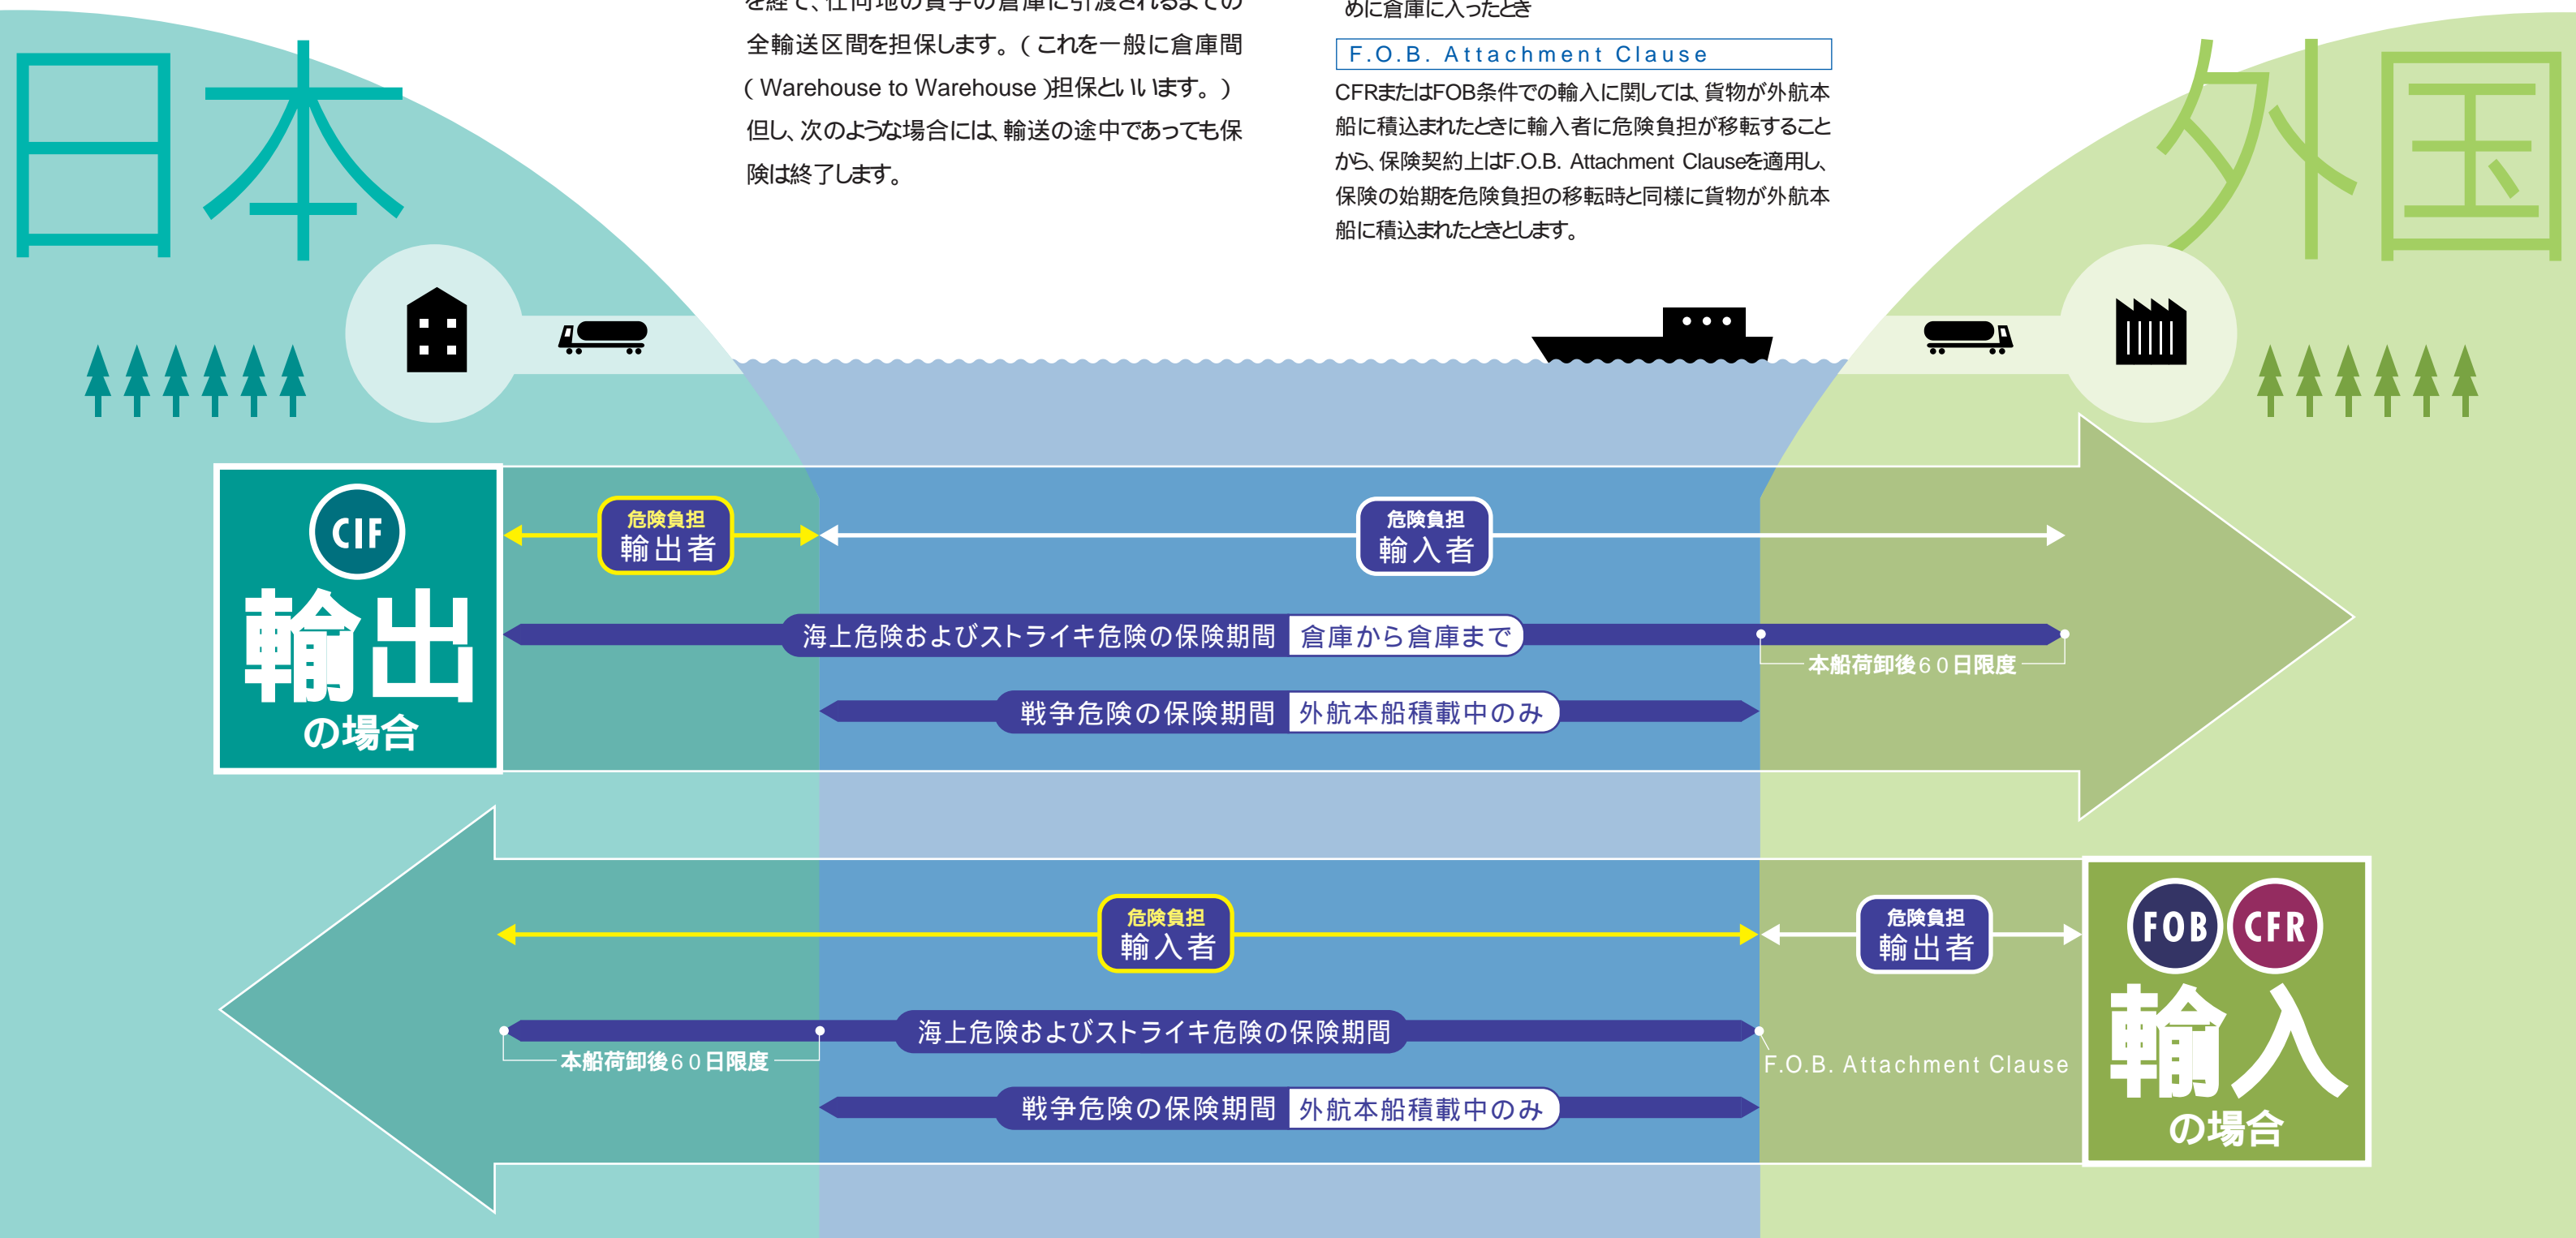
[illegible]
全輸送区間を担保します。(これを一般に倉庫間(Warehouse to Warehouse)担保といいます。)
但し、次のような場合には、輸送の途中であっても保険は終了します。

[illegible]めに倉庫に入ったとき

F.O.B. Attachment Clause
CFRまたはFOB条件での輸入に関しては、貨物が外航本船に積込まれたときに輸入者に危険負担が移転することから、保険契約上はF.O.B. Attachment Clauseを適用し、保険の始期を危険負担の移転時と同様に貨物が外航本船に積込まれたときとします。

日本

外国

CIF
輸出
の場合

危険負担
輸出者

危険負担
輸入者

海上危険およびストライキ危険の保険期間 倉庫から倉庫まで

本船荷卸後60日限度

戦争危険の保険期間 外航本船積載中のみ

危険負担
輸入者

危険負担
輸出者

FOB CFR
輸入
の場合

海上危険およびストライキ危険の保険期間

本船荷卸後60日限度

F.O.B. Attachment Clause

戦争危険の保険期間 外航本船積載中のみ